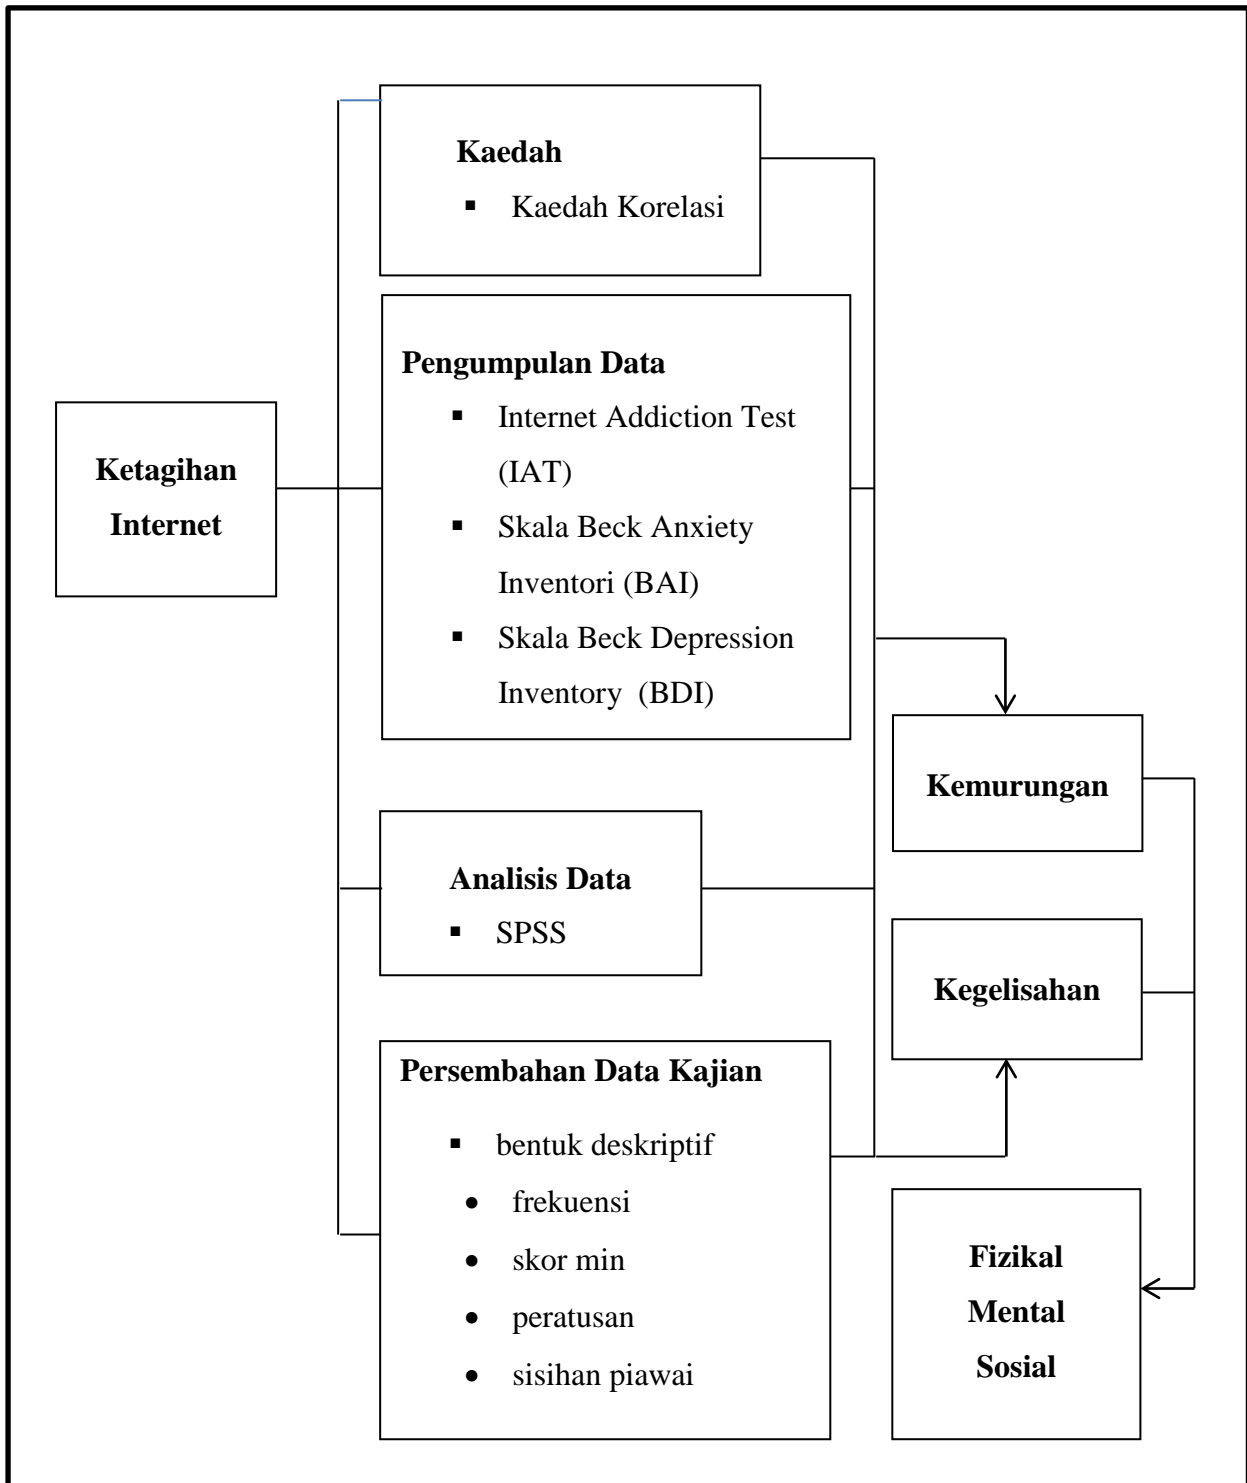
Ketagihan Internet

Kaedah
- Kaedah Korelasi

Pengumpulan Data
- Internet Addiction Test (IAT)
- Skala Beck Anxiety Inventori (BAI)
- Skala Beck Depression Inventory (BDI)

Analisis Data
- SPSS

Persembahan Data Kajian
- bentuk deskriptif
- frekuensi
- skor min
- peratusan
- sisihan piawai

Kemurungan

Kegelisahan

Fizikal
Mental
Sosial